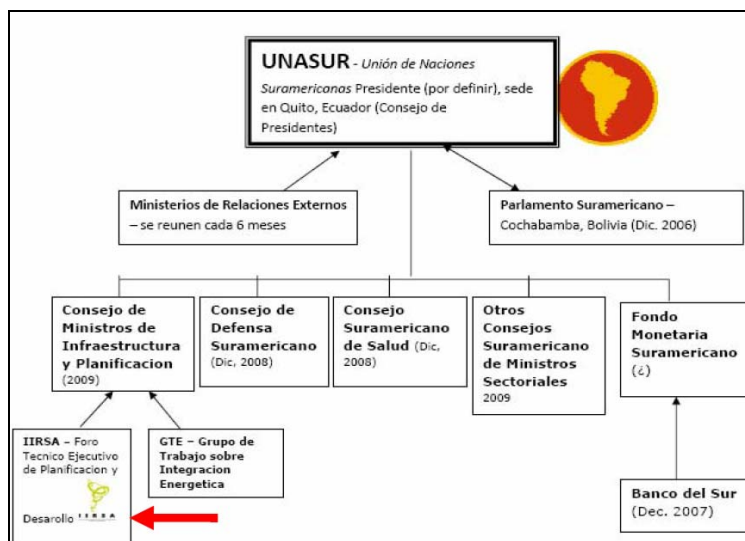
UNASUR - Unión de Naciones Suramericanas Presidente (por definir), sede en Quito, Ecuador (Consejo de Presidentes)

Ministerios de Relaciones Externos – se reunen cada 6 meses

Parlamento Suramericano – Cochabamba, Bolivia (Dic. 2006)

Consejo de Ministros de Infraestructura y Planificacion (2009)

Consejo de Defensa Suramericano (Dic, 2008)

Consejo Suramericano de Salud (Dic, 2008)

Otros Consejos Suramericano de Ministros Sectoriales 2009

Fondo Monetaria Suramericano (¿)

IIRSA – Foro Tecnico Ejecutivo de Planificacion y Desarrollo IIRSA

GTE – Grupo de Trabajo sobre Integracion Energetica

Banco del Sur (Dec. 2007)